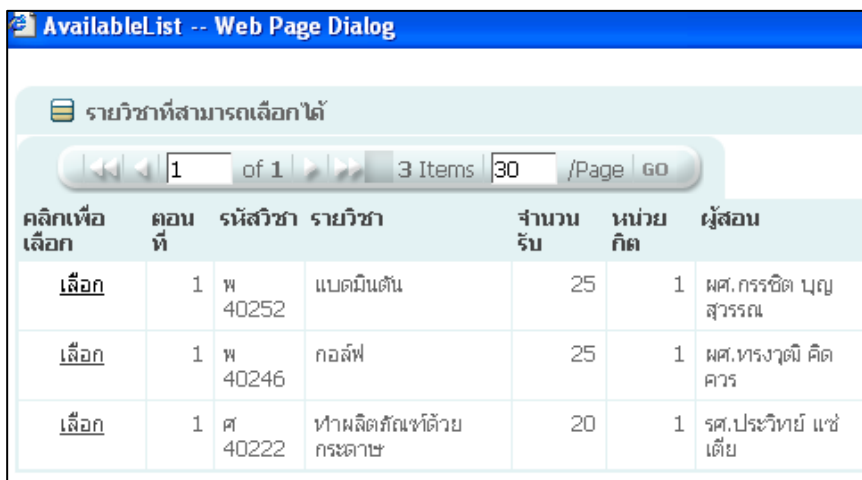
AvailableList -- Web Page Dialog

รายวิชาที่สามารถเลือกได้

1 of 1 3 Items 30 /Page GO

| คลิกเพื่อเลือก | ตอนที่ | รหัสวิชา | รายวิชา | จำนวนรับ | หน่วยกิต | ผู้สอน |
|---|---|---|---|---|---|---|
| เลือก | 1 | พ 40252 | แบดมินตัน | 25 | 1 | ผศ.กรรชิต บุญสุวรรณ |
| เลือก | 1 | พ 40246 | กอล์ฟ | 25 | 1 | ผศ.ทรงวุฒิ คิดควร |
| เลือก | 1 | ศ 40222 | ทำผลิตภัณฑ์ด้วยกระดาษ | 20 | 1 | รศ.ประวิทย์ แซ่เตีย |